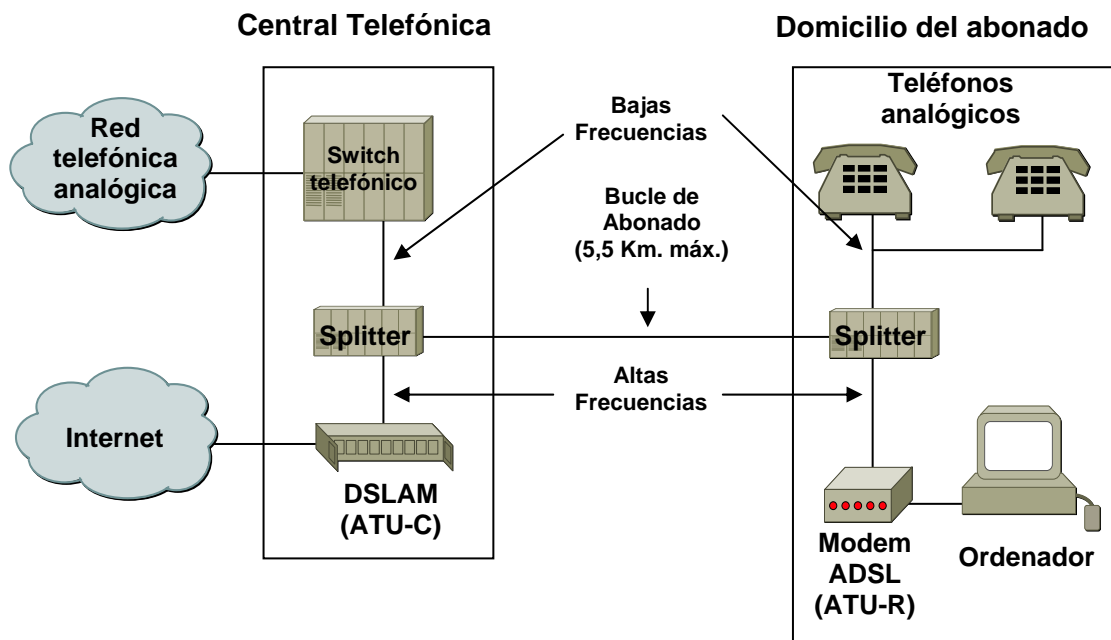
Central Telefónica

Domicilio del abonado

Red telefónica analógica

Switch telefónico

Bajas Frecuencias

Teléfonos analógicos

Bucle de Abonado (5,5 Km. máx.)

Splitter

Splitter

Altas Frecuencias

Internet

DSLAM (ATU-C)

Modem ADSL (ATU-R)

Ordenador